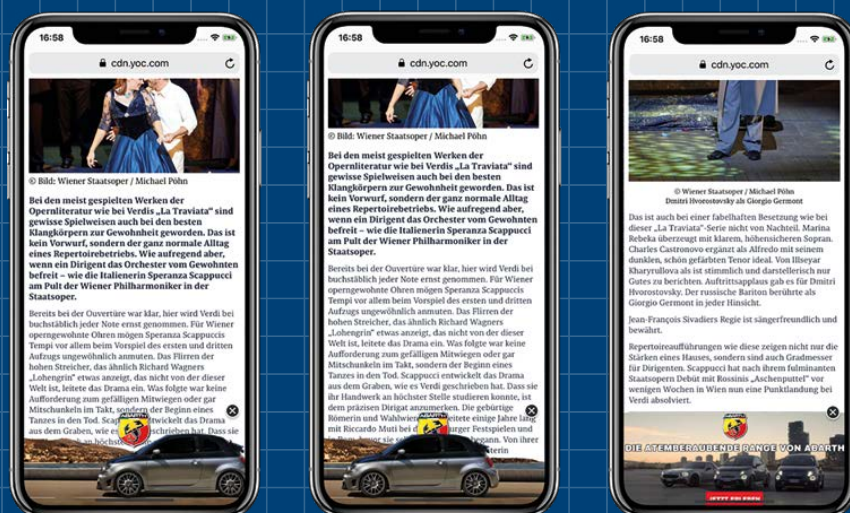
16:58

cdn.yoc.com

© Bild: Wiener Staatsoper / Michael Pöhn

Bei den meist gespielten Werken der Opernliteratur wie bei Verdis „La Traviata" sind gewisse Spielweisen auch bei den besten Klangkörpern zur Gewohnheit geworden. Das ist kein Vorwurf, sondern der ganz normale Alltag eines Repertoirebetriebs. Wie aufregend aber, wenn ein Dirigent das Orchester vom Gewohnten befreit – wie die Italienerin Speranza Scappucci am Pult der Wiener Philharmoniker in der Staatsoper.

Bereits bei der Ouvertüre war klar, hier wird Verdi bei buchstäblich jeder Note ernst genommen. Für Wiener operngewohnte Ohren mögen Speranza Scappuccis Tempi vor allem beim Vorspiel des ersten und dritten Aufzugs ungewöhnlich anmuten. Das Flirren der hohen Streicher, das ähnlich Richard Wagners „Lohengrin" etwas anzeigt, das nicht von dieser Welt ist, leitete das Drama ein. Was folgte war keine Aufforderung zum gefälligen Mitwiegen oder gar Mitschunkeln im Takt, sondern der Beginn eines Tanzes in den Tod. Scappucci entwickelt das Drama aus dem Graben, wie es Verdi geschrieben hat. Dass sie

16:58

cdn.yoc.com

© Bild: Wiener Staatsoper / Michael Pöhn

Bei den meist gespielten Werken der Opernliteratur wie bei Verdis „La Traviata" sind gewisse Spielweisen auch bei den besten Klangkörpern zur Gewohnheit geworden. Das ist kein Vorwurf, sondern der ganz normale Alltag eines Repertoirebetriebs. Wie aufregend aber, wenn ein Dirigent das Orchester vom Gewohnten befreit – wie die Italienerin Speranza Scappucci am Pult der Wiener Philharmoniker in der Staatsoper.

Bereits bei der Ouvertüre war klar, hier wird Verdi bei buchstäblich jeder Note ernst genommen. Für Wiener operngewohnte Ohren mögen Speranza Scappuccis Tempi vor allem beim Vorspiel des ersten und dritten Aufzugs ungewöhnlich anmuten. Das Flirren der hohen Streicher, das ähnlich Richard Wagners „Lohengrin" etwas anzeigt, das nicht von dieser Welt ist, leitete das Drama ein. Was folgte war keine Aufforderung zum gefälligen Mitwiegen oder gar Mitschunkeln im Takt, sondern der Beginn eines Tanzes in den Tod. Scappucci entwickelt das Drama aus dem Graben, wie es Verdi geschrieben hat. Dass sie ihr Handwerk an höchster Stelle studieren konnte, ist dem präzisen Dirigat anzumerken. Die gebürtige Römerin und Wienerin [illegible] einige Jahre lang mit Riccardo Muti bei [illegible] Festspielen und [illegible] Von ihrer

16:58

cdn.yoc.com

© Wiener Staatsoper / Michael Pöhn
Dmitri Hvorostovsky als Giorgio Germont

Das ist auch bei einer fabelhaften Besetzung wie bei dieser „La Traviata"-Serie nicht von Nachteil. Marina Rebeka überzeugt mit klarem, höhensicheren Sopran. Charles Castronovo ergänzt als Alfredo mit seinem dunklen, schön gefärbten Tenor ideal. Von Illseyar Kharyrullova als ist stimmlich und darstellerisch nur Gutes zu berichten. Auftrittsapplaus gab es für Dmitri Hvorostovsky. Der russische Bariton berührte als Giorgio Germont in jeder Hinsicht.

Jean-François Sivadiers Regie ist sängerfreundlich und bewährt.

Repertoireaufführungen wie diese zeigen nicht nur die Stärken eines Hauses, sondern sind auch Gradmesser für Dirigenten. Scappucci hat nach ihrem fulminanten Staatsopern Debüt mit Rossinis „Aschenputtel" vor wenigen Wochen in Wien nun eine Punktlandung bei Verdi absolviert.

ABARTH
DIE ATEMBERAUBENDE RANGE VON ABARTH
JETZT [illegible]